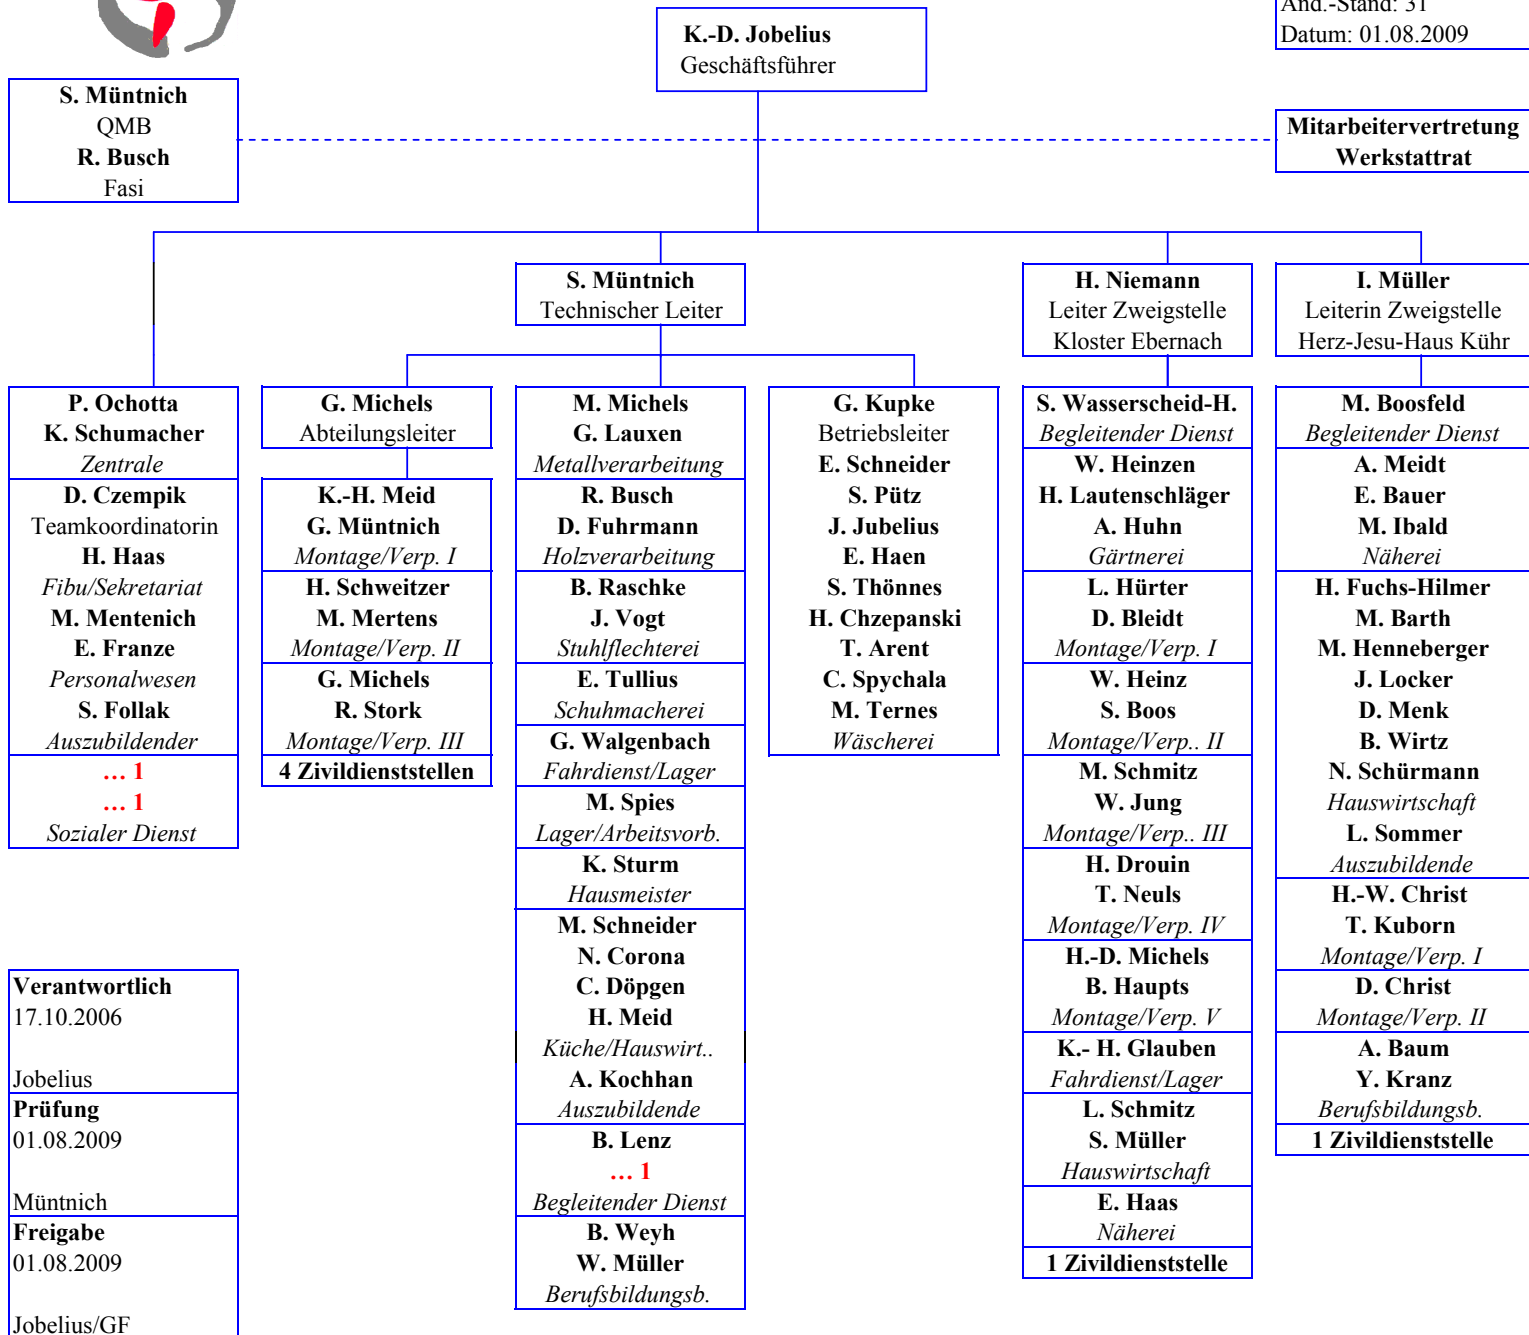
Änd.-Stand: 31
Datum: 01.08.2009

K.-D. Jobelius
Geschäftsführer

S. Müntnich
QMB
R. Busch
Fasi

Mitarbeitervertretung
Werkstattrat

S. Müntnich
Technischer Leiter

H. Niemann
Leiter Zweigstelle
Kloster Ebernach

I. Müller
Leiterin Zweigstelle
Herz-Jesu-Haus Kühr

P. Ochotta
K. Schumacher
Zentrale
D. Czempik
Teamkoordinatorin
H. Haas
Fibu/Sekretariat
M. Mentenich
E. Franze
Personalwesen
S. Follak
Auszubildender
… 1
… 1
Sozialer Dienst

G. Michels
Abteilungsleiter
K.-H. Meid
G. Müntnich
Montage/Verp. I
H. Schweitzer
M. Mertens
Montage/Verp. II
G. Michels
R. Stork
Montage/Verp. III
4 Zivildienststellen

M. Michels
G. Lauxen
Metallverarbeitung
R. Busch
D. Fuhrmann
Holzverarbeitung
B. Raschke
J. Vogt
Stuhlflechterei
E. Tullius
Schuhmacherei
G. Walgenbach
Fahrdienst/Lager
M. Spies
Lager/Arbeitsvorb.
K. Sturm
Hausmeister
M. Schneider
N. Corona
C. Döpgen
H. Meid
Küche/Hauswirt..
A. Kochhan
Auszubildende
B. Lenz
… 1
Begleitender Dienst
B. Weyh
W. Müller
Berufsbildungsb.

G. Kupke
Betriebsleiter
E. Schneider
S. Pütz
J. Jubelius
E. Haen
S. Thönnes
H. Chzepanski
T. Arent
C. Spychala
M. Ternes
Wäscherei

S. Wasserscheid-H.
Begleitender Dienst
W. Heinzen
H. Lautenschläger
A. Huhn
Gärtnerei
L. Hürter
D. Bleidt
Montage/Verp. I
W. Heinz
S. Boos
Montage/Verp.. II
M. Schmitz
W. Jung
Montage/Verp.. III
H. Drouin
T. Neuls
Montage/Verp. IV
H.-D. Michels
B. Haupts
Montage/Verp. V
K.- H. Glauben
Fahrdienst/Lager
L. Schmitz
S. Müller
Hauswirtschaft
E. Haas
Näherei
1 Zivildienststelle

M. Boosfeld
Begleitender Dienst
A. Meidt
E. Bauer
M. Ibald
Näherei
H. Fuchs-Hilmer
M. Barth
M. Henneberger
J. Locker
D. Menk
B. Wirtz
N. Schürmann
Hauswirtschaft
L. Sommer
Auszubildende
H.-W. Christ
T. Kuborn
Montage/Verp. I
D. Christ
Montage/Verp. II
A. Baum
Y. Kranz
Berufsbildungsb.
1 Zivildienststelle

Verantwortlich
17.10.2006
Jobelius
Prüfung
01.08.2009
Müntnich
Freigabe
01.08.2009
Jobelius/GF